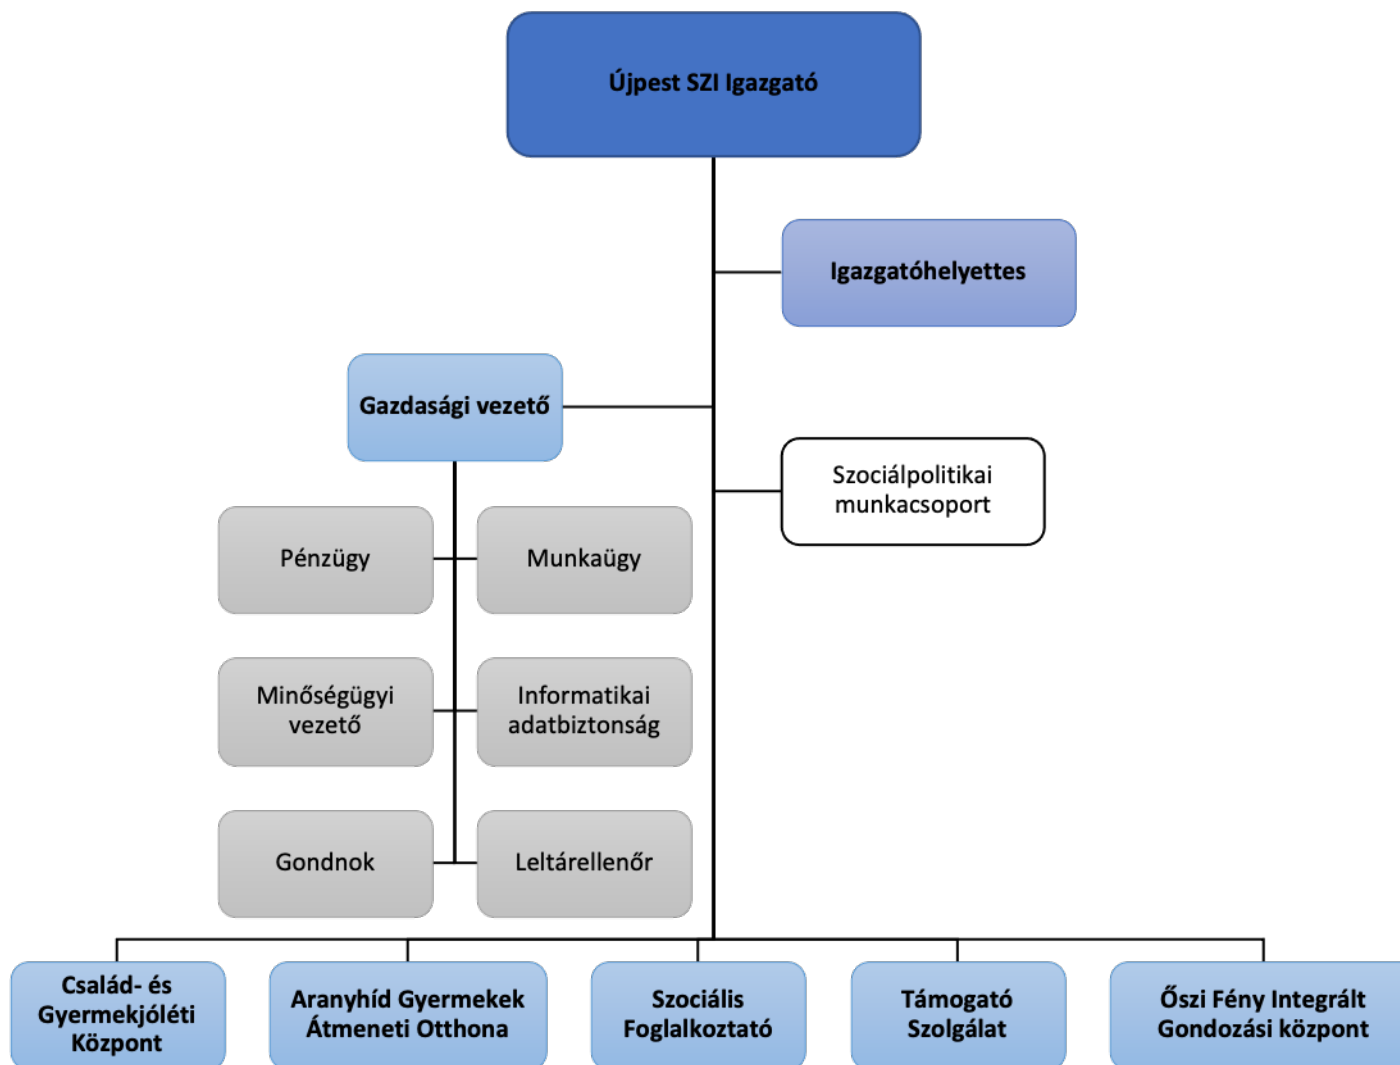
Újpest SZI Igazgató

Igazgatóhelyettes

Gazdasági vezető

Szociálpolitikai munkacsoport

Pénzügy

Munkaügy

Minőségügyi vezető

Informatikai adatbiztonság

Gondnok

Leltárellenőr

Család- és Gyermekjóléti Központ

Aranyhíd Gyermekek Átmeneti Otthona

Szociális Foglalkoztató

Támogató Szolgálat

Őszi Fény Integrált Gondozási központ